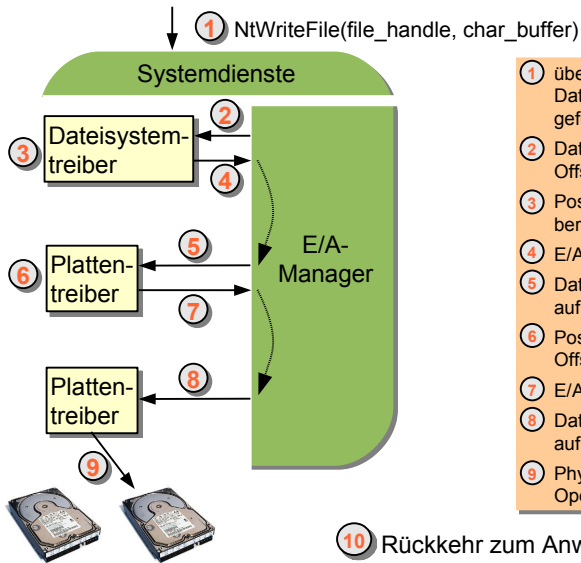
1 NtWriteFile(file_handle, char_buffer)

Systemdienste

2

Dateisystemtreiber

3

4

5

Plattentreiber

6

7

E/A-Manager

8

Plattentreiber

9

1 übe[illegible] Dat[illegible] gef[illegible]

2 Dat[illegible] Offs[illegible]

3 Pos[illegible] ber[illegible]

4 E/A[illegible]

5 Dat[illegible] auf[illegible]

6 Pos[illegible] Offs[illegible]

7 E/A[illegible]

8 Dat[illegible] auf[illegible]

9 Phy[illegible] Ope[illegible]

10 Rückkehr zum Anw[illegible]